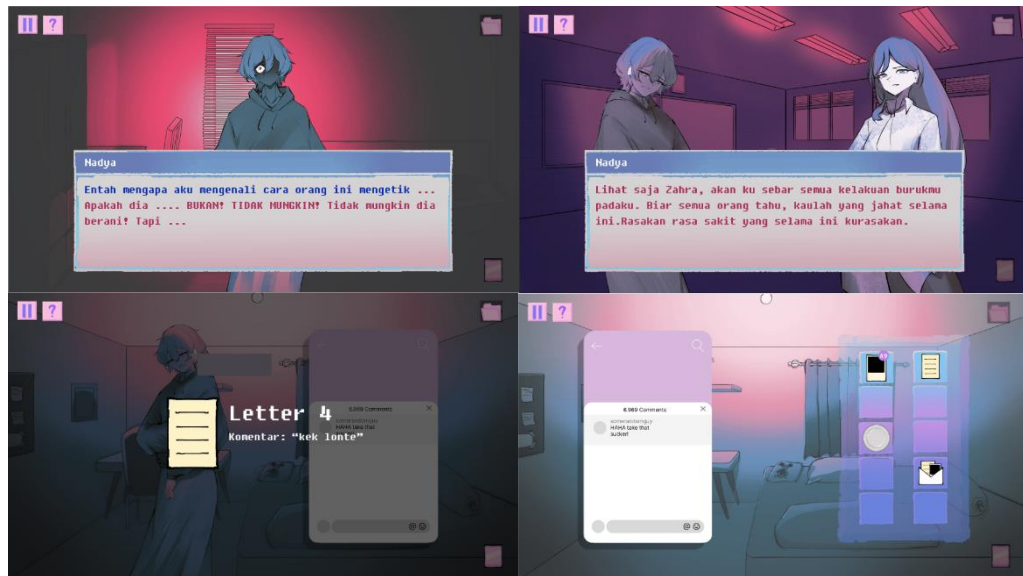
Nadya

Entah mengapa aku mengenali cara orang ini mengetik ... Apakah dia .... BUKAN! TIDAK MUNGKIN! Tidak mungkin dia berani! Tapi ...

Nadya

Lihat saja Zahra, akan ku sebar semua kelakuan burukmu padaku. Biar semua orang tahu, kaulah yang jahat selama ini.Rasakan rasa sakit yang selama ini kurasakan.

Letter 4

Komentar: "kek lonte"

6,969 Comments

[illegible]
HAHA take that

6.969 Comments

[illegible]
HAHA take that sucker!